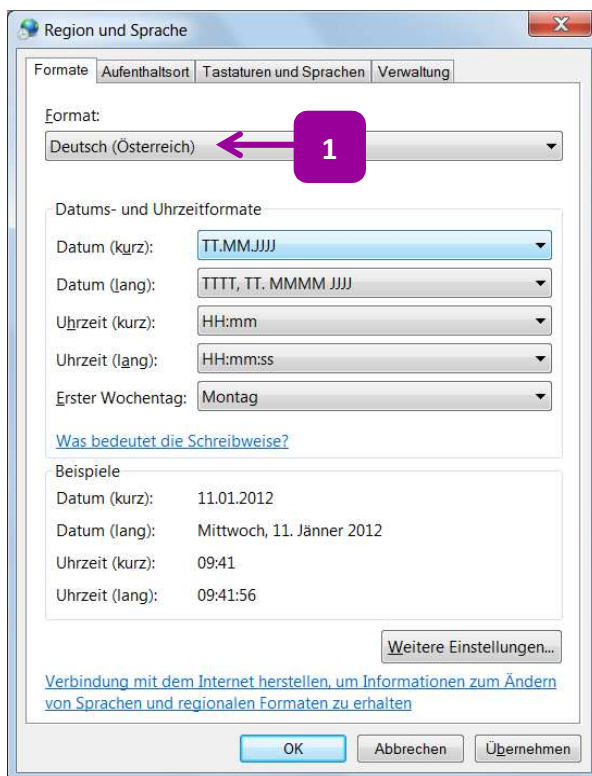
Region und Sprache

Formate | Aufenthaltsort | Tastaturen und Sprachen | Verwaltung

Format:

Deutsch (Österreich)

1

Datums- und Uhrzeitformate

Datum (kurz): TT.MM.JJJJ

Datum (lang): TTTT, TT. MMMM JJJJ

Uhrzeit (kurz): HH:mm

Uhrzeit (lang): HH:mm:ss

Erster Wochentag: Montag

Was bedeutet die Schreibweise?

Beispiele

Datum (kurz): 11.01.2012

Datum (lang): Mittwoch, 11. Jänner 2012

Uhrzeit (kurz): 09:41

Uhrzeit (lang): 09:41:56

Weitere Einstellungen...

Verbindung mit dem Internet herstellen, um Informationen zum Ändern von Sprachen und regionalen Formaten zu erhalten

OK | Abbrechen | Übernehmen